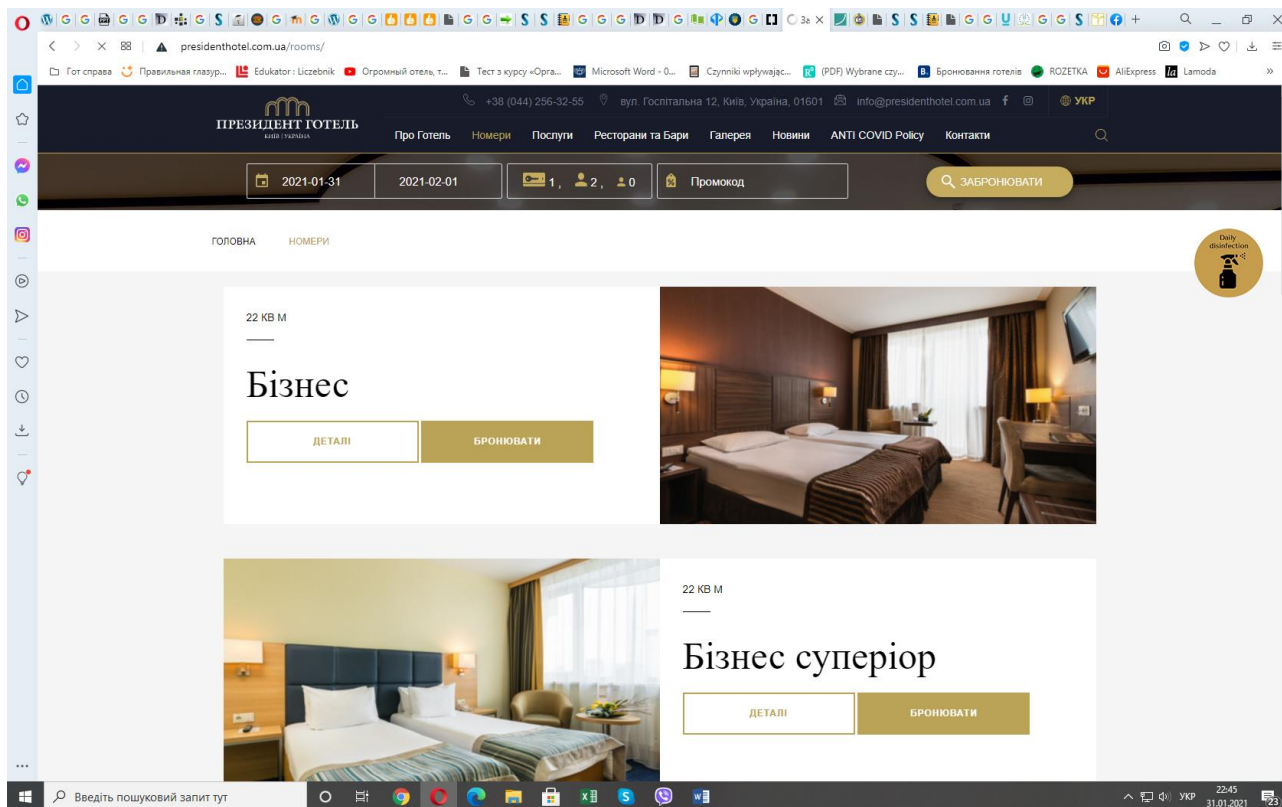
presidenthotel.com.ua/rooms/

Гот справа | Правильная глазур... | Edukator : Liczebnik | Огромный отель, т... | Тест з курсу «Орга... | Microsoft Word - 0... | Czynniki wpływając... | (PDF) Wybrane czy... | Бронювання готелів | ROZETKA | AliExpress | Lamoda

+38 (044) 256-32-55 вул. Госпітальна 12, Київ, Україна, 01601 info@presidenthotel.com.ua УКР

ПРЕЗИДЕНТ ГОТЕЛЬ
КИЇВ | УКРАЇНА

Про Готель Номери Послуги Ресторани та Бари Галерея Новини ANTI COVID Policy Контакти

2021-01-31 2021-02-01 1, 2, 0 Промокод ЗАБРОНЮВАТИ

ГОЛОВНА НОМЕРИ

Daily disinfection

22 КВ М

Бізнес

ДЕТАЛІ БРОНЮВАТИ

22 КВ М

Бізнес супеіор

ДЕТАЛІ БРОНЮВАТИ

Введіть пошуковий запит тут

УКР 22:45 31.01.2021